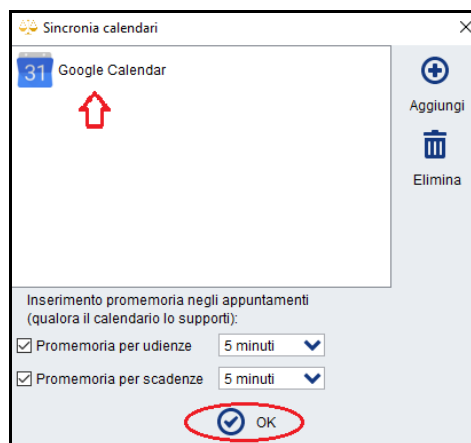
Sincronia calendari

31 Google Calendar

Aggiungi

Elimina

Inserimento promemoria negli appuntamenti (qualora il calendario lo supporti):

Promemoria per udienze 5 minuti

Promemoria per scadenze 5 minuti

OK